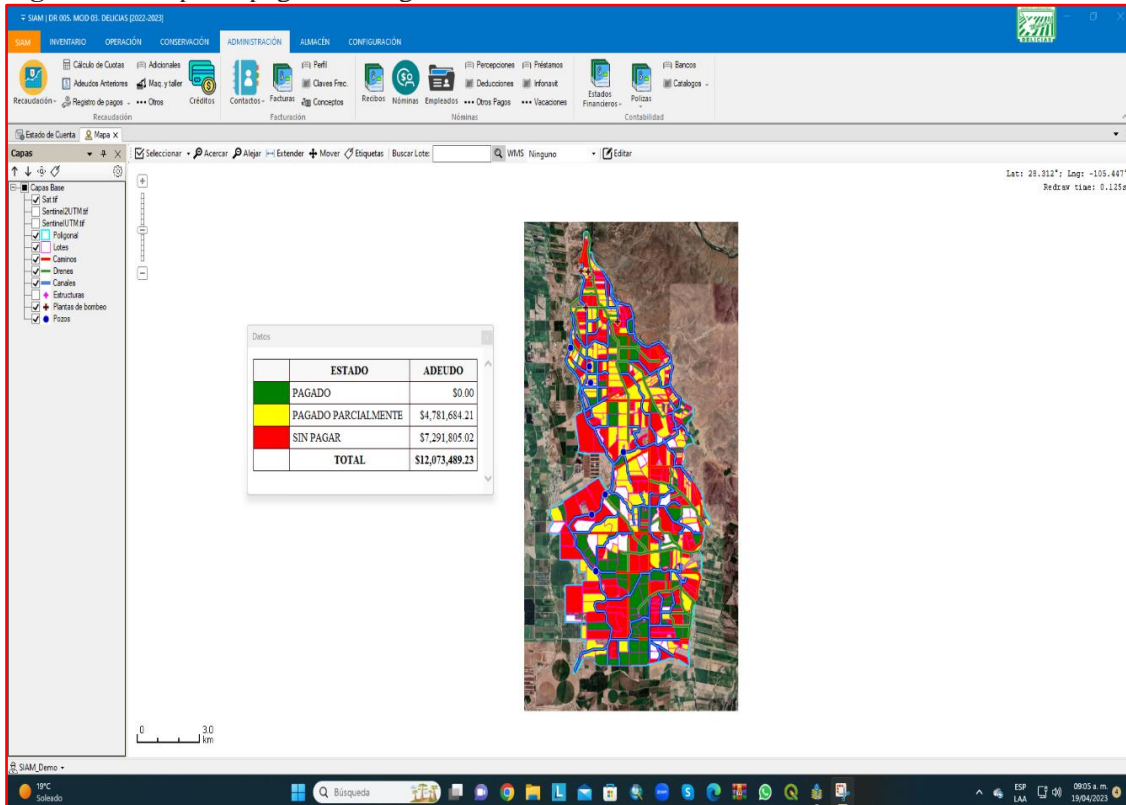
SIAM | DR 005. MOD 03. DELICIAS [2022-2023]

SIAM INVENTARIO OPERACIÓN CONSERVACIÓN ADMINISTRACIÓN ALMACÉN CONFIGURACIÓN

Cálculo de Cuotas Adicionales Adeudos Anteriores Maq. y taller Recaudación Registro de pagos Otros Créditos Recaudación

Contactos Facturas Perfil Claves Frec. Conceptos Facturación

Recibos Nóminas Empleados Percepciones Préstamos Deducciones Infonavit Otros Pagos Vacaciones Nóminas

Estados Financieros Polizas Bancos Catalogos Contabilidad

Estado de Cuenta Mapa

Capas

Capas Base
Sat.tif
Sentinel2UTM.tif
SentinelUTM.tif
Poligonal
Lotes
Caminos
Drenes
Canales
Estructuras
Plantas de bombeo
Pozos

Seleccionar Acercar Alejar Extender Mover Etiquetas Buscar Lote: WMS Ninguno Editar

Lat: 28.312°; Lng: -105.447°
Redraw time: 0.125s

Datos

| | ESTADO | ADEUDO |
|---|---|---|
| | PAGADO | $0.00 |
| | PAGADO PARCIALMENTE | $4,781,684.21 |
| | SIN PAGAR | $7,291,805.02 |
| | TOTAL | $12,073,489.23 |

0 3.0 km

SIAM_Demo

19°C Soleado

Búsqueda

ESP LAA 09:05 a. m. 19/04/2023